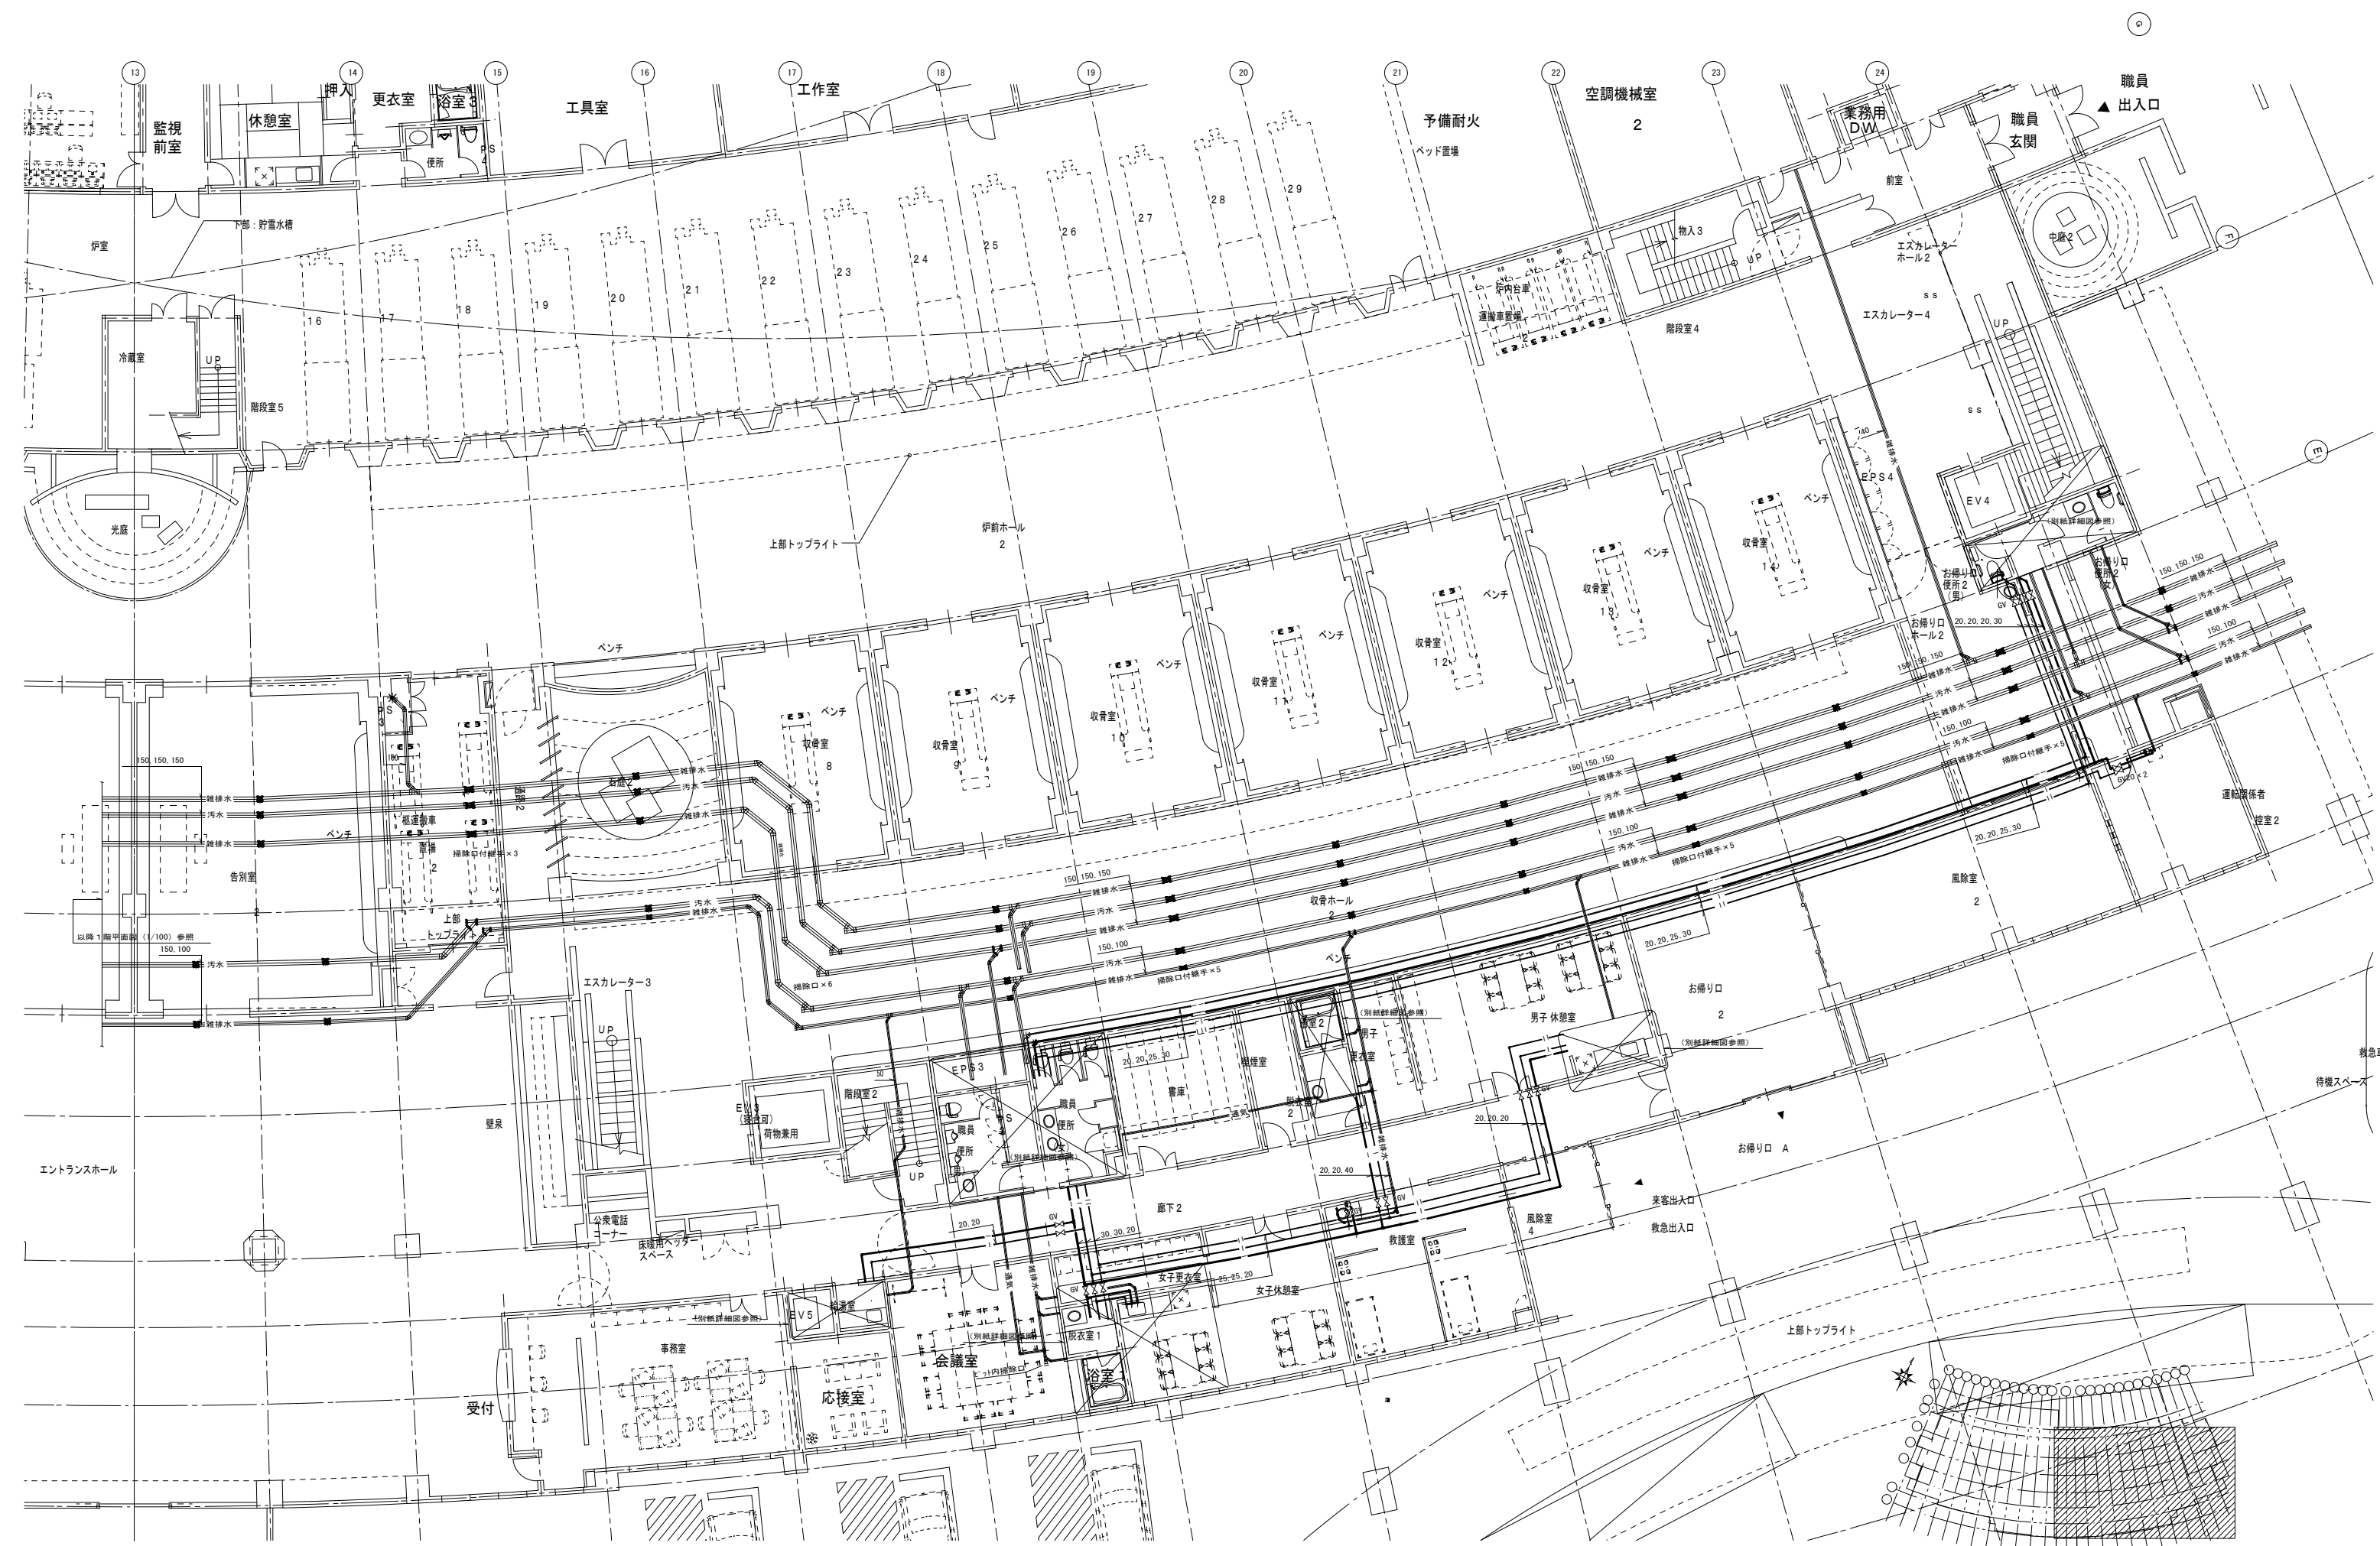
13
14
15
16
17
18
19
20
21
22
23
24
G
F
E

監視
前室
休憩室
押入
更衣室
浴室 3
便所
PS
4
工具室
工作室
予備耐火
ベッド置場
空調機械室
2
業務用
DW
職員
出入口
職員
玄関
前室
中庭 2

下部：貯雪水槽
炉室
16
17
18
19
20
21
22
23
24
25
26
27
28
29
炉内台車
運搬車置場
物入 3
UP
階段室 4
エスカレーター
ホール 2
SS
エスカレーター 4
UP
SS
冷蔵室
UP
階段室 5
光庭
上部トップライト
炉前ホール
2
EPS 4
EV 4
（別紙詳細図参照）
お帰り口
便所 2
(男)
お帰り口
便所 2
(女)
お帰り口
ホール 2

ベンチ
収骨室
8
収骨室
9
収骨室
10
収骨室
11
収骨室
12
収骨室
13
収骨室
14
ベンチ
ベンチ
ベンチ
ベンチ
ベンチ
ベンチ
ベンチ

150, 150, 150
雑排水
汚水
雑排水
汚水
雑排水
150, 100
汚水
雑排水
掃除口付継手 × 5
掃除口付継手 × 5
掃除口付継手 × 3
掃除口 × 6
20, 20, 20, 30
20, 20, 25, 30
PS
3
石庭 2
搬送台車
置場
2
告別室
2
以降 1 階平面図（1/100）参照
上部
トップライト
収骨ホール
2
運転関係者
控室 2
風除室
2
エスカレーター 3
UP
壁泉
エントランスホール
EV 3
(寝台可)
荷物兼用
階段室 2
UP
EPS 3
職員
便所
職員
便所
（別紙詳細図参照）
書庫
機械室
浴室 2
男子
更衣室
脱衣室
2
（別紙詳細図参照）
男子 休憩室
（別紙詳細図参照）
お帰り口
2
お帰り口 A
待機スペース
救急
20, 20, 20
20, 20, 40
廊下 2
公衆電話
コーナー
床暖用ヘッダー
スペース
20, 20
30, 30, 20
25, 25, 20
女子更衣室
女子休憩室
救護室
風除室
4
来客出入口
救急出入口
EV 5
給湯室
（別紙詳細図参照）
事務室
会議室
（別紙詳細図参照）
脱衣室 1
浴室
受付
応接室
上部トップライト